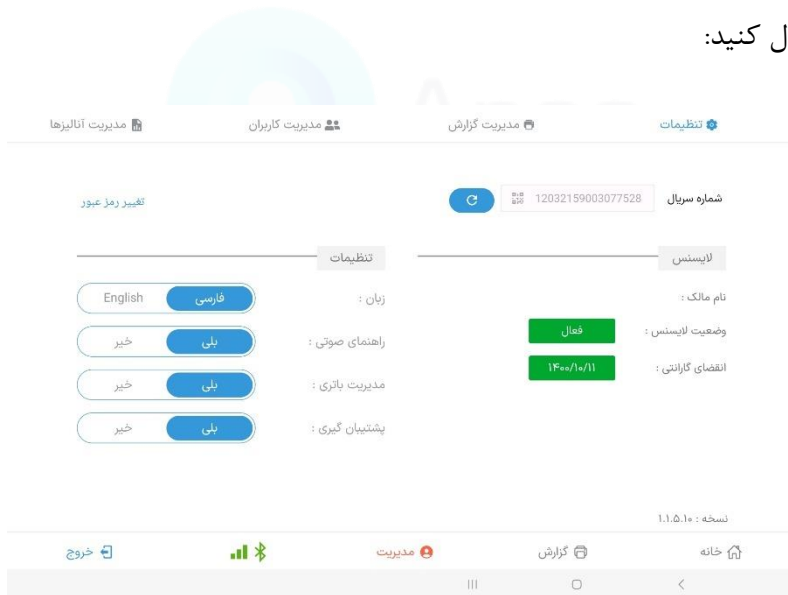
ل کنید:

تنظیمات
مدیریت گزارش
مدیریت کاربران
مدیریت آنالیزها

شماره سریال 12032159003077528
تغییر رمز عبور

لایسنس
نام مالک :
وضعیت لایسنس : فعال
انقضای گارانتی : ۱۴۰۰/۱۰/۱۱

تنظیمات
زبان : فارسی English
راهنمای صوتی : بلی خیر
مدیریت باتری : بلی خیر
پشتیبان گیری : بلی خیر

نسخه : ۱.۱.۵.۱۰

خانه
گزارش
مدیریت
خروج